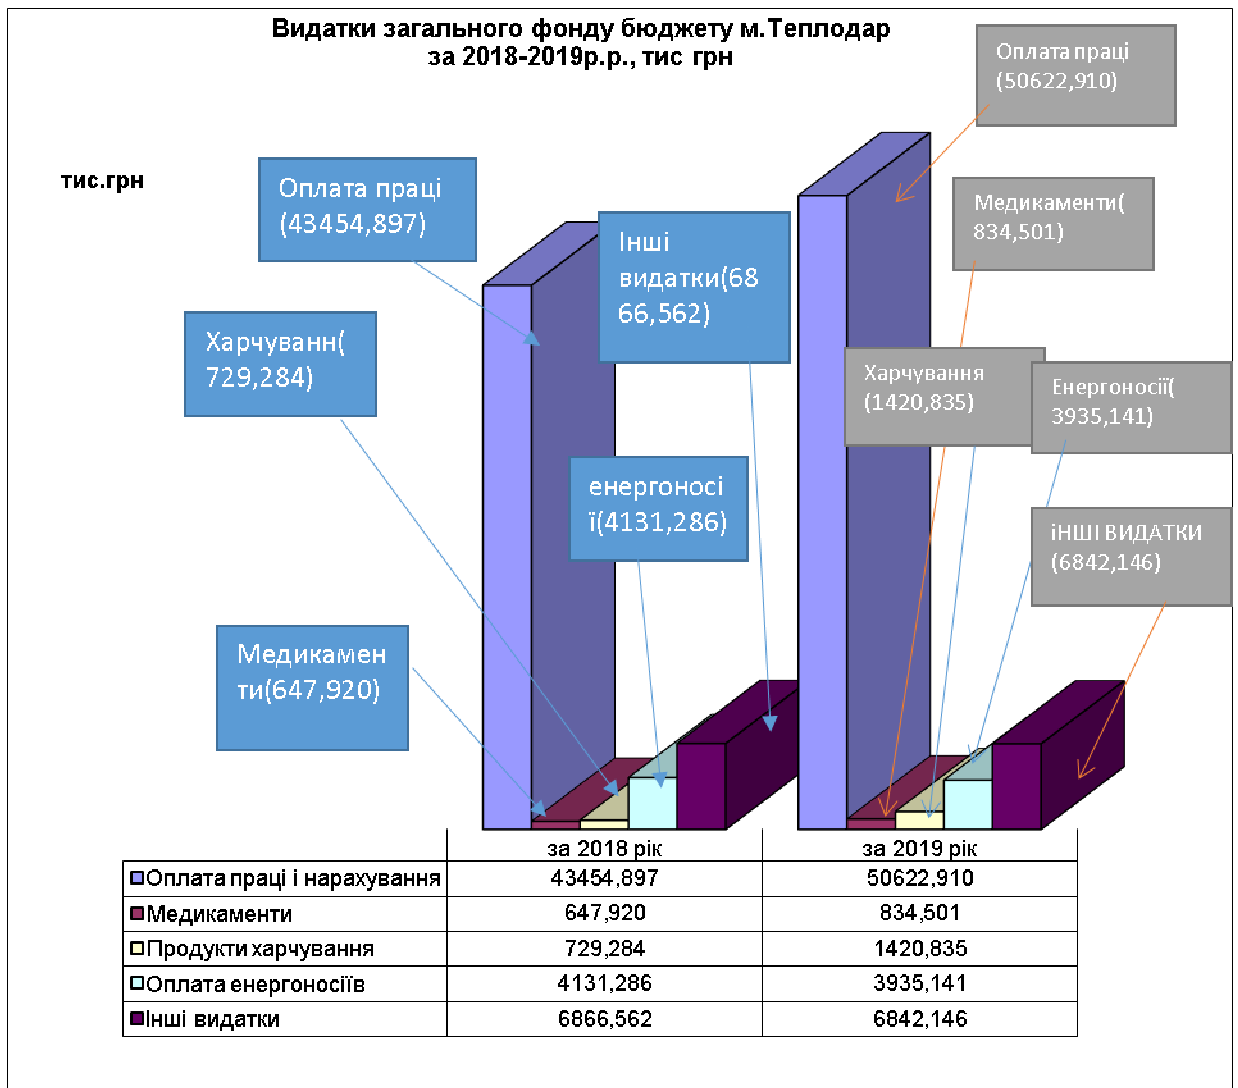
Видатки загального фонду бюджету м.Теплодар за 2018-2019р.р., тис грн

тис.грн

Оплата праці (43454,897)

Інші видатки(6866,562)

Харчуванн(729,284)

енергоносії(4131,286)

Медикаменти(647,920)

Оплата праці (50622,910)

Медикаменти(834,501)

Харчування (1420,835)

Енергоносії(3935,141)

іНШІ ВИДАТКИ (6842,146)

| | за 2018 рік | за 2019 рік |
|---|---|---|
| Оплата праці і нарахування | 43454,897 | 50622,910 |
| Медикаменти | 647,920 | 834,501 |
| Продукти харчування | 729,284 | 1420,835 |
| Оплата енергоносіїв | 4131,286 | 3935,141 |
| Інші видатки | 6866,562 | 6842,146 |